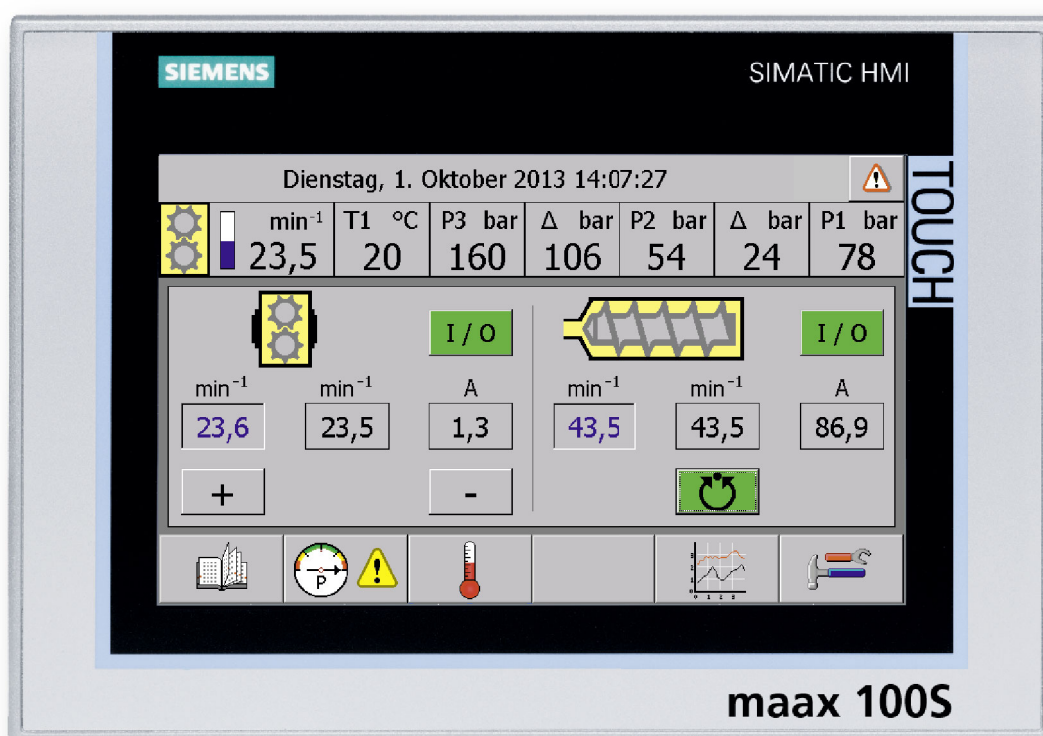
SIEMENS

SIMATIC HMI

TOUCH

Dienstag, 1. Oktober 2013 14:07:27

| $min^{-1}$ | T1 °C | P3 bar | Δ bar | P2 bar | Δ bar | P1 bar |
|---|---|---|---|---|---|---|
| 23,5 | 20 | 160 | 106 | 54 | 24 | 78 |

I / O

I / O

| $min^{-1}$ | $min^{-1}$ | A | $min^{-1}$ | $min^{-1}$ | A |
|---|---|---|---|---|---|
| 23,6 | 23,5 | 1,3 | 43,5 | 43,5 | 86,9 |

+

-

P

maax 100S